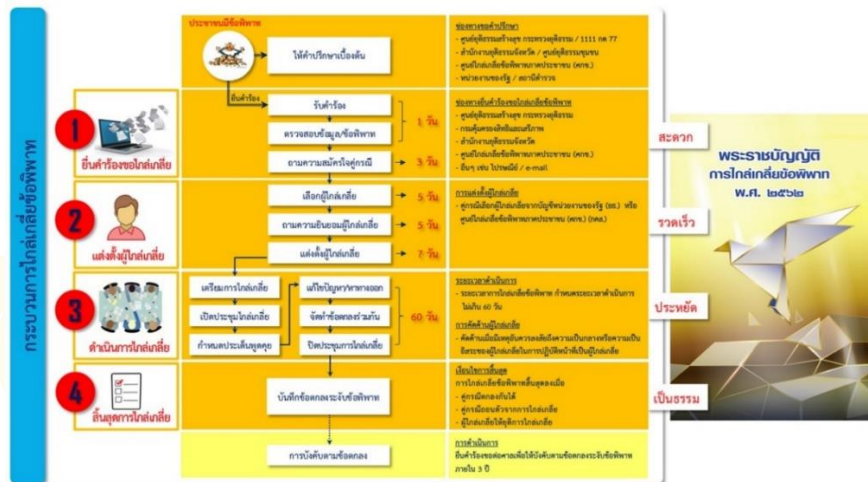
กระบวนการไกล่เกลี่ยข้อพิพาท

ประชาชนมีข้อพิพาท

ให้คำปรึกษาเบื้องต้น

ช่องทางขอคำปรึกษา
- ศูนย์ยุติธรรมสร้างสุข กระทรวงยุติธรรม / 1111 กด 77
- สำนักงานยุติธรรมจังหวัด / ศูนย์ยุติธรรมชุมชน
- ศูนย์ไกล่เกลี่ยข้อพิพาทภาคประชาชน (ศกช.)
- หน่วยงานของรัฐ / สถานีตำรวจ

ยื่นคำร้อง

1 ยื่นคำร้องขอไกล่เกลี่ย

รับคำร้อง

ตรวจสอบข้อมูล/ข้อพิพาท

1 วัน

ถามความสมัครใจคู่กรณี

3 วัน

ช่องทางยื่นคำร้องขอไกล่เกลี่ยข้อพิพาท
- ศูนย์ยุติธรรมสร้างสุข กระทรวงยุติธรรม
- กรมคุ้มครองสิทธิและเสรีภาพ
- สำนักงานยุติธรรมจังหวัด
- ศูนย์ไกล่เกลี่ยข้อพิพาทภาคประชาชน (ศกช.)
- อื่นๆ เช่น ไปรษณีย์ / e-mail

สะดวก

2 แต่งตั้งผู้ไกล่เกลี่ย

เลือกผู้ไกล่เกลี่ย

5 วัน

ถามความยินยอมผู้ไกล่เกลี่ย

5 วัน

แต่งตั้งผู้ไกล่เกลี่ย

7 วัน

การแต่งตั้งผู้ไกล่เกลี่ย
- คู่กรณีเลือกผู้ไกล่เกลี่ยจากบัญชีหน่วยงานของรัฐ (ธธ.) หรือ ศูนย์ไกล่เกลี่ยข้อพิพาทภาคประชาชน (ศกช.) (กคธ.)

รวดเร็ว

3 ดำเนินการไกล่เกลี่ย

เตรียมการไกล่เกลี่ย

เปิดประชุมไกล่เกลี่ย

กำหนดประเด็นพูดคุย

แก้ไขปัญหาหาทางออก

จัดทำข้อตกลงร่วมกัน

ปิดประชุมการไกล่เกลี่ย

60 วัน

ระยะเวลาดำเนินการ
- ระยะเวลาการไกล่เกลี่ยข้อพิพาท กำหนดระยะเวลาดำเนินการ ไม่เกิน 60 วัน

การคัดค้านผู้ไกล่เกลี่ย
- คัดค้านเมื่อมีเหตุอันควรสงสัยถึงความเป็นกลางหรือความเป็นอิสระของผู้ไกล่เกลี่ยในการปฏิบัติหน้าที่เป็นผู้ไกล่เกลี่ย

ประหยัด

4 สิ้นสุดการไกล่เกลี่ย

บันทึกข้อตกลงระงับข้อพิพาท

เงื่อนไขการสิ้นสุด
การไกล่เกลี่ยข้อพิพาทสิ้นสุดลงเมื่อ
- คู่กรณีตกลงกันได้
- คู่กรณีขอถอนตัวจากการไกล่เกลี่ย
- ผู้ไกล่เกลี่ยให้ยุติการไกล่เกลี่ย

เป็นธรรม

การบังคับตามข้อตกลง

การดำเนินการ
ยื่นคำร้องขอต่อศาลเพื่อให้บังคับตามข้อตกลงระงับข้อพิพาท ภายใน 3 ปี

พระราชบัญญัติ
การไกล่เกลี่ยข้อพิพาท
พ.ศ. ๒๕๖๒